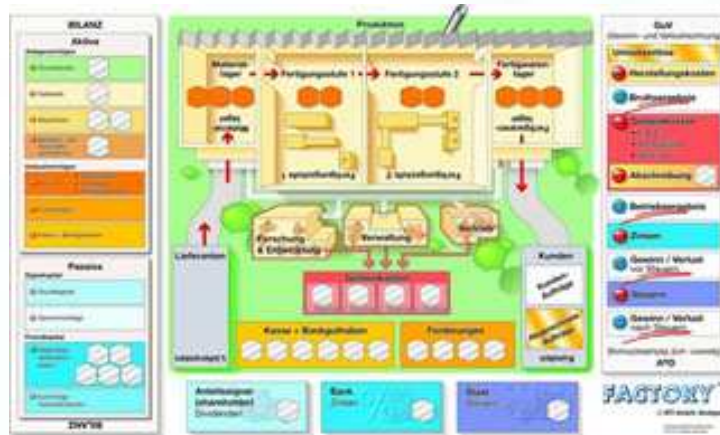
BILANZ

Aktiva

Passiva

BILANZ

Produktion

Material-lager

Fertigungsstufe 1

Fertigungsstufe 2

Fertigwaren-lager

Fertigungsstufe 1

Fertigungsstufe 2

Forschung & Entwicklung

Verwaltung

Vertrieb

Lieferanten

Kunden

Kasse + Bankguthaben

Forderungen

Anteilseigner (shareholder) Dividenden

Bank Zinsen

Staat Steuern

GuV

Umsatzerlöse

Herstellungskosten

Bruttoergebnis

Abschreibung

Betriebsergebnis

Zinsen

Gewinn / Verlust vor Steuern

Steuern

Gewinn / Verlust nach Steuern

FACTORY